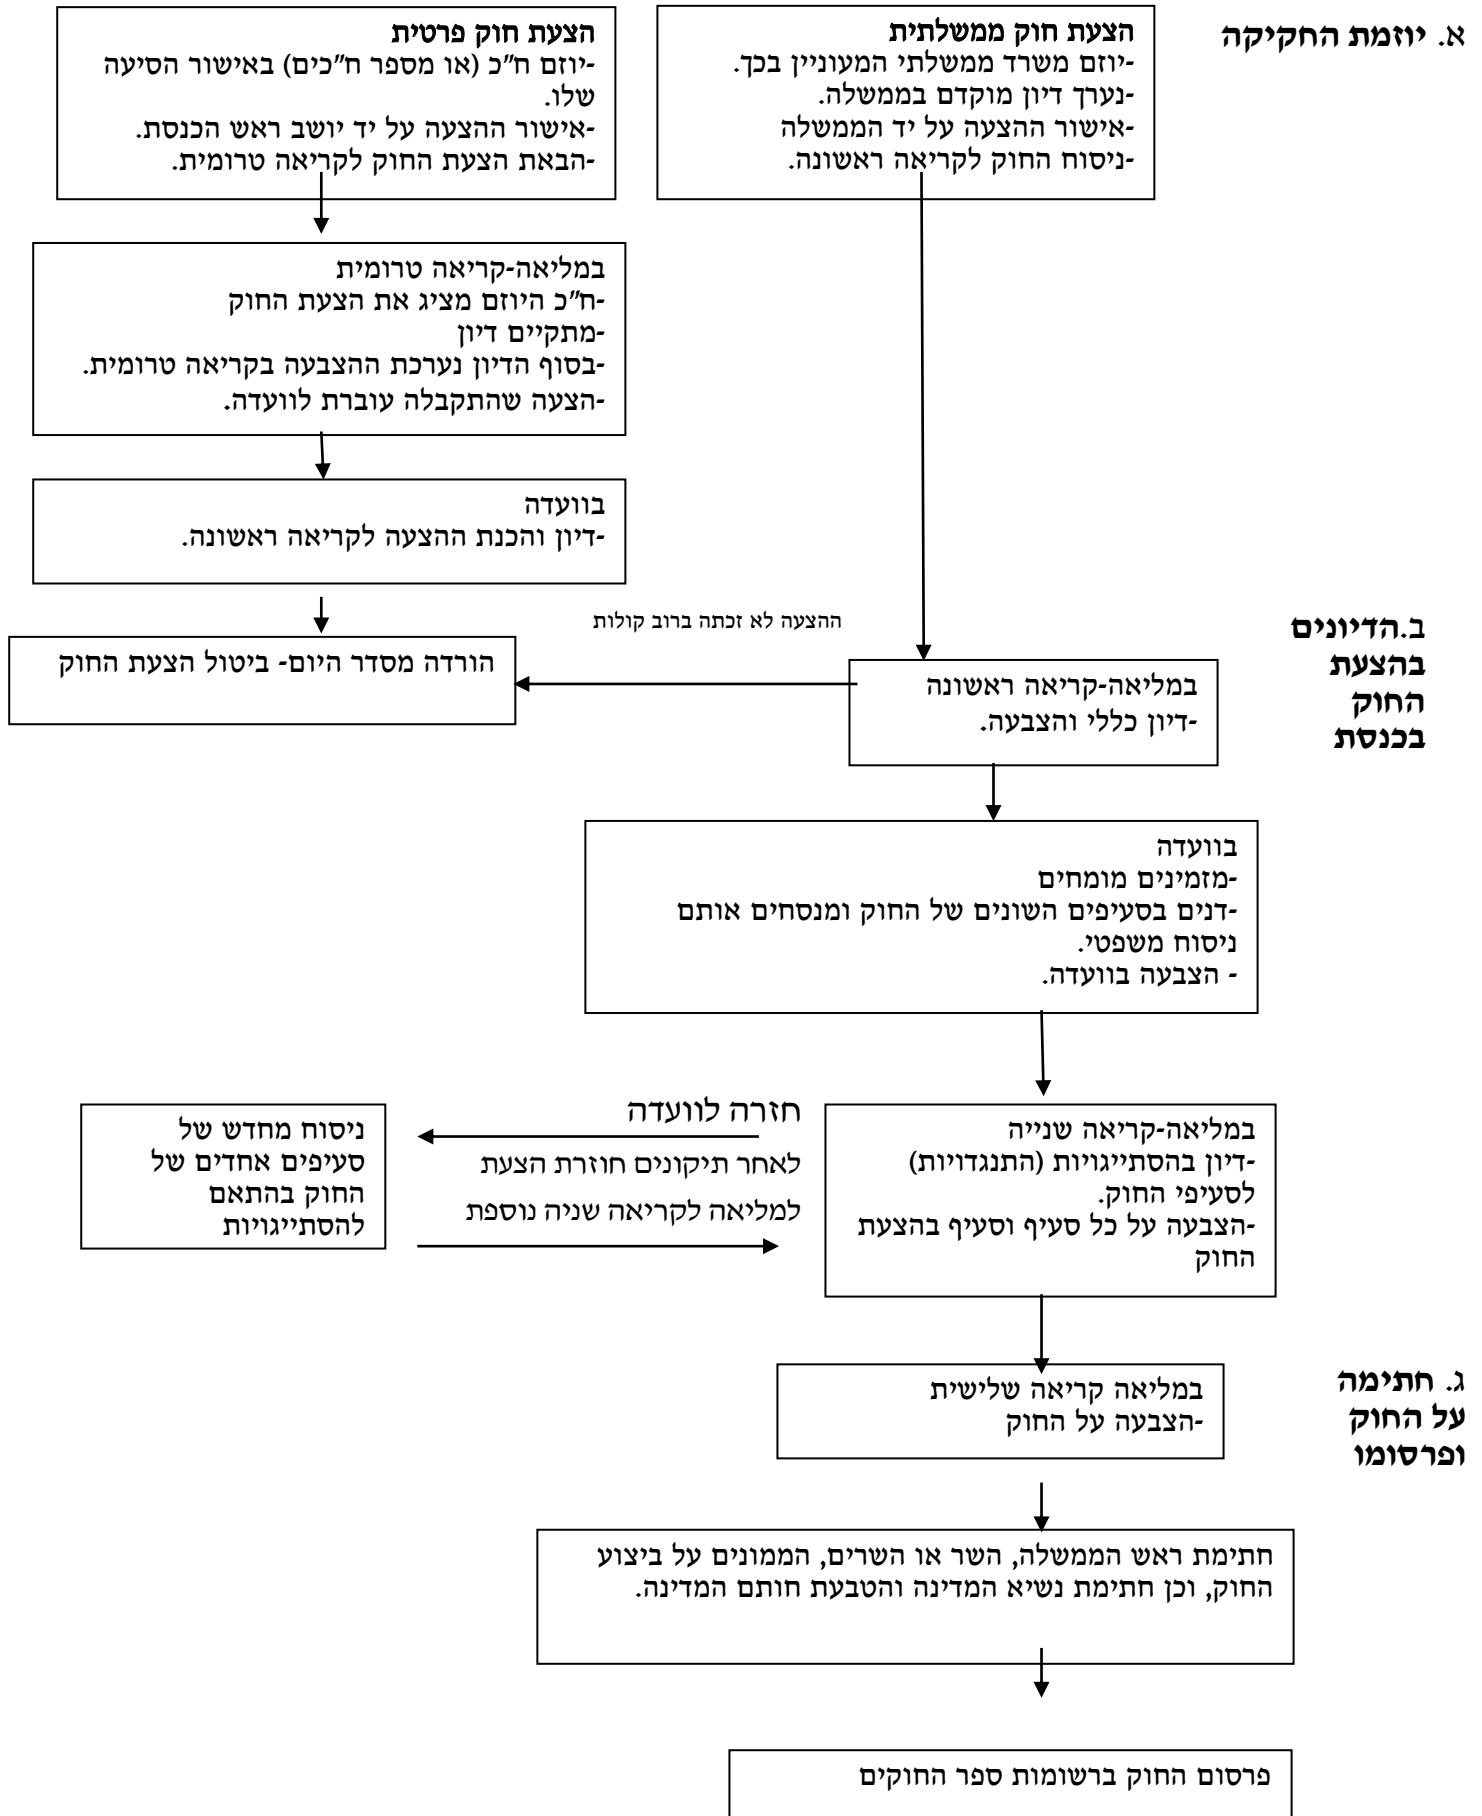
א. יוזמת החקיקה

הצעת חוק ממשלתית
-יוזם משרד ממשלתי המעוניין בכך.
-נערך דיון מוקדם בממשלה.
-אישור ההצעה על יד הממשלה
-ניסוח החוק לקריאה ראשונה.

הצעת חוק פרטית
-יוזם ח"כ (או מספר ח"כים) באישור הסיעה שלו.
-אישור ההצעה על יד יושב ראש הכנסת.
-הבאת הצעת החוק לקריאה טרומית.

במליאה-קריאה טרומית
-ח"כ היוזם מציג את הצעת החוק
-מתקיים דיון
-בסוף הדיון נערכת ההצבעה בקריאה טרומית.
-הצעה שהתקבלה עוברת לוועדה.

בוועדה
-דיון והכנת ההצעה לקריאה ראשונה.

ההצעה לא זכתה ברוב קולות

ב.הדיונים בהצעת החוק בכנסת

הורדה מסדר היום- ביטול הצעת החוק

במליאה-קריאה ראשונה
-דיון כללי והצבעה.

בוועדה
-מזמינים מומחים
-דנים בסעיפים השונים של החוק ומנסחים אותם ניסוח משפטי.
- הצבעה בוועדה.

ניסוח מחדש של סעיפים אחדים של החוק בהתאם להסתייגויות

חזרה לוועדה
לאחר תיקונים חוזרת הצעת למליאה לקריאה שניה נוספת

במליאה-קריאה שנייה
-דיון בהסתייגויות (התנגדויות) לסעיפי החוק.
-הצבעה על כל סעיף וסעיף בהצעת החוק

ג. חתימה על החוק ופרסומו

במליאה קריאה שלישית
-הצבעה על החוק

חתימת ראש הממשלה, השר או השרים, הממונים על ביצוע החוק, וכן חתימת נשיא המדינה והטבעת חותם המדינה.

פרסום החוק ברשומות ספר החוקים